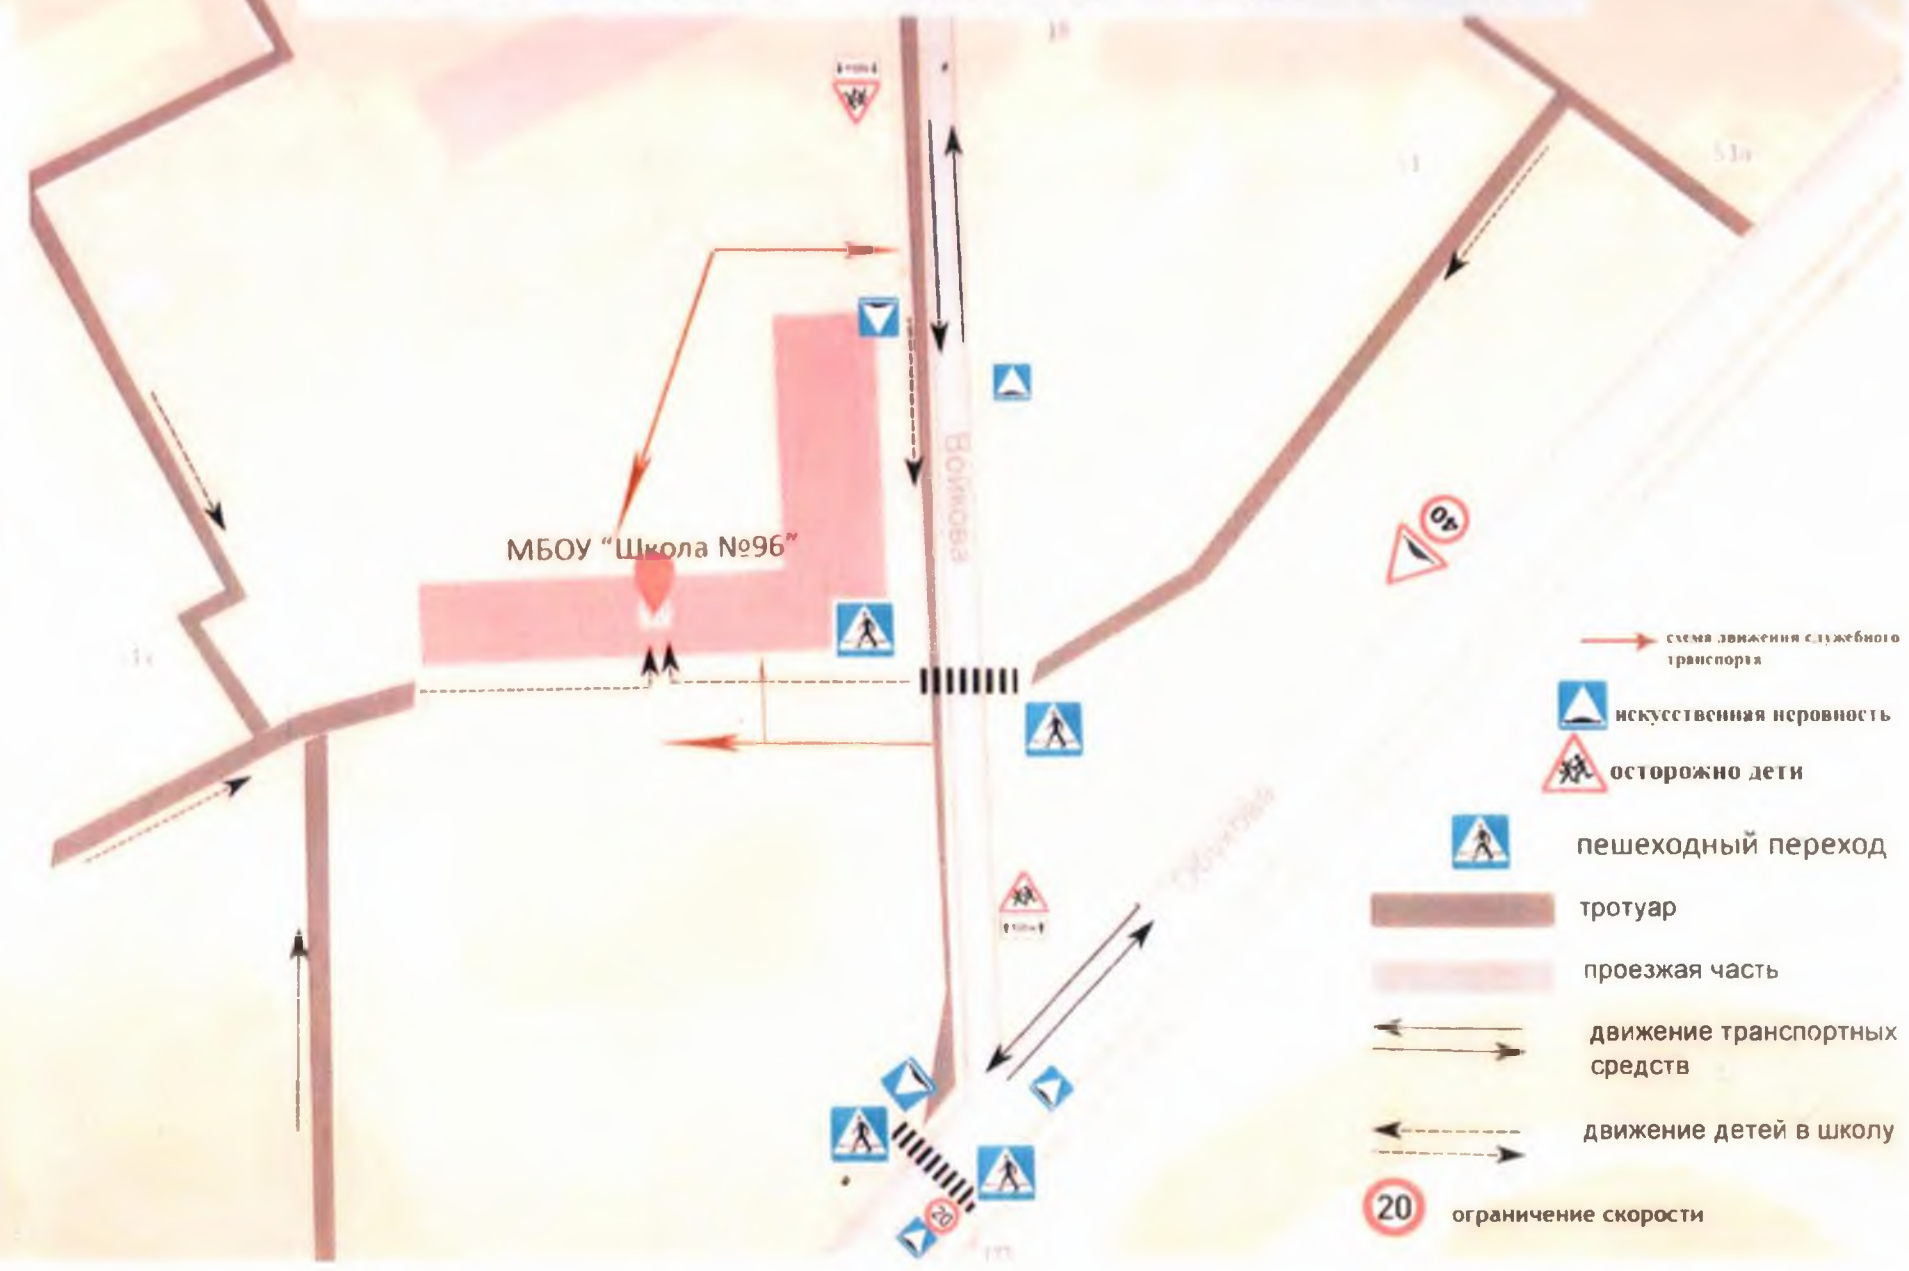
Бойкова

МБОУ "Школа №96"

40

20

схема движения служебного транспорта

искусственная неровность

осторожно дети

пешеходный переход

тротуар

проезжая часть

движение транспортных средств

движение детей в школу

20

ограничение скорости